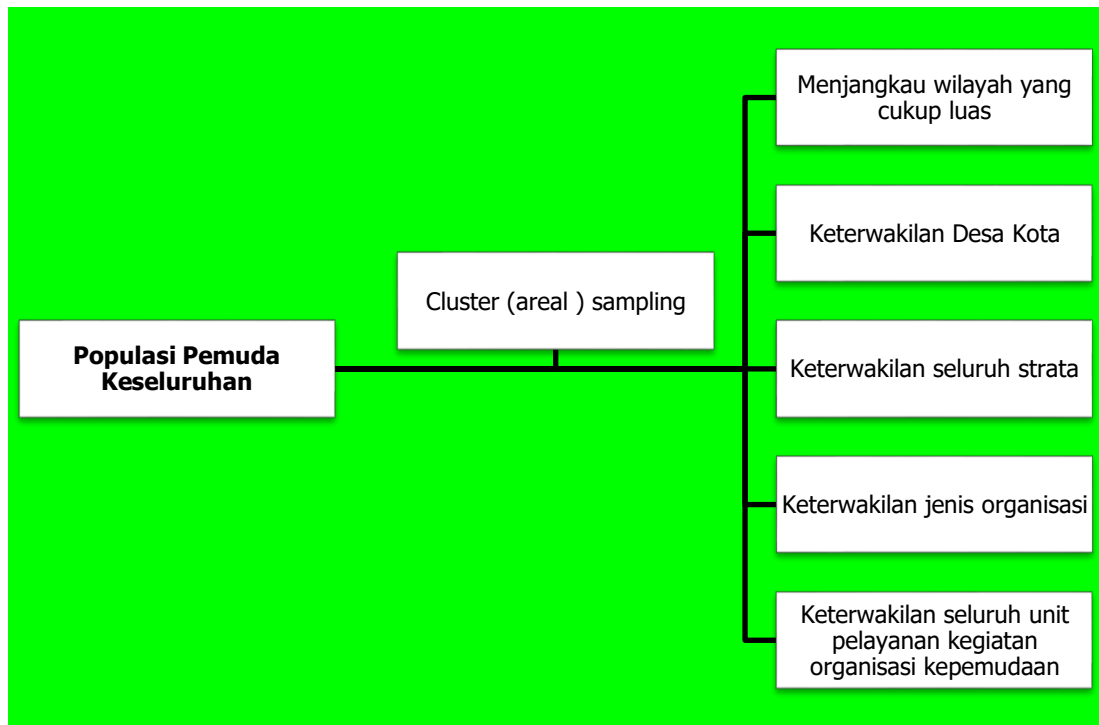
Populasi Pemuda Keseluruhan

Cluster (areal ) sampling

Menjangkau wilayah yang cukup luas

Keterwakilan Desa Kota

Keterwakilan seluruh strata

Keterwakilan jenis organisasi

Keterwakilan seluruh unit pelayanan kegiatan organisasi kepemudaan